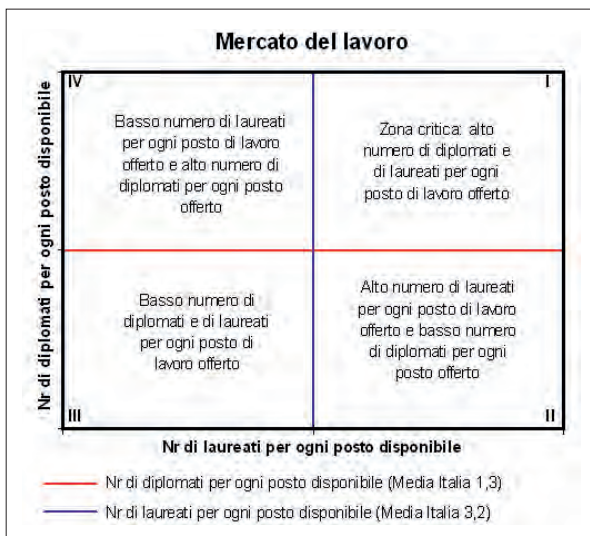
Mercato del lavoro

Nr di diplomati per ogni posto disponibile

IV

Basso numero di laureati per ogni posto di lavoro offerto e alto numero di diplomati per ogni posto offerto

I

Zona critica: alto numero di diplomati e di laureati per ogni posto di lavoro offerto

Basso numero di diplomati e di laureati per ogni posto di lavoro offerto

Alto numero di laureati per ogni posto di lavoro offerto e basso numero di diplomati per ogni posto offerto

III

II

Nr di laureati per ogni posto disponibile

Nr di diplomati per ogni posto disponibile (Media Italia 1,3)

Nr di laureati per ogni posto disponibile (Media Italia 3,2)